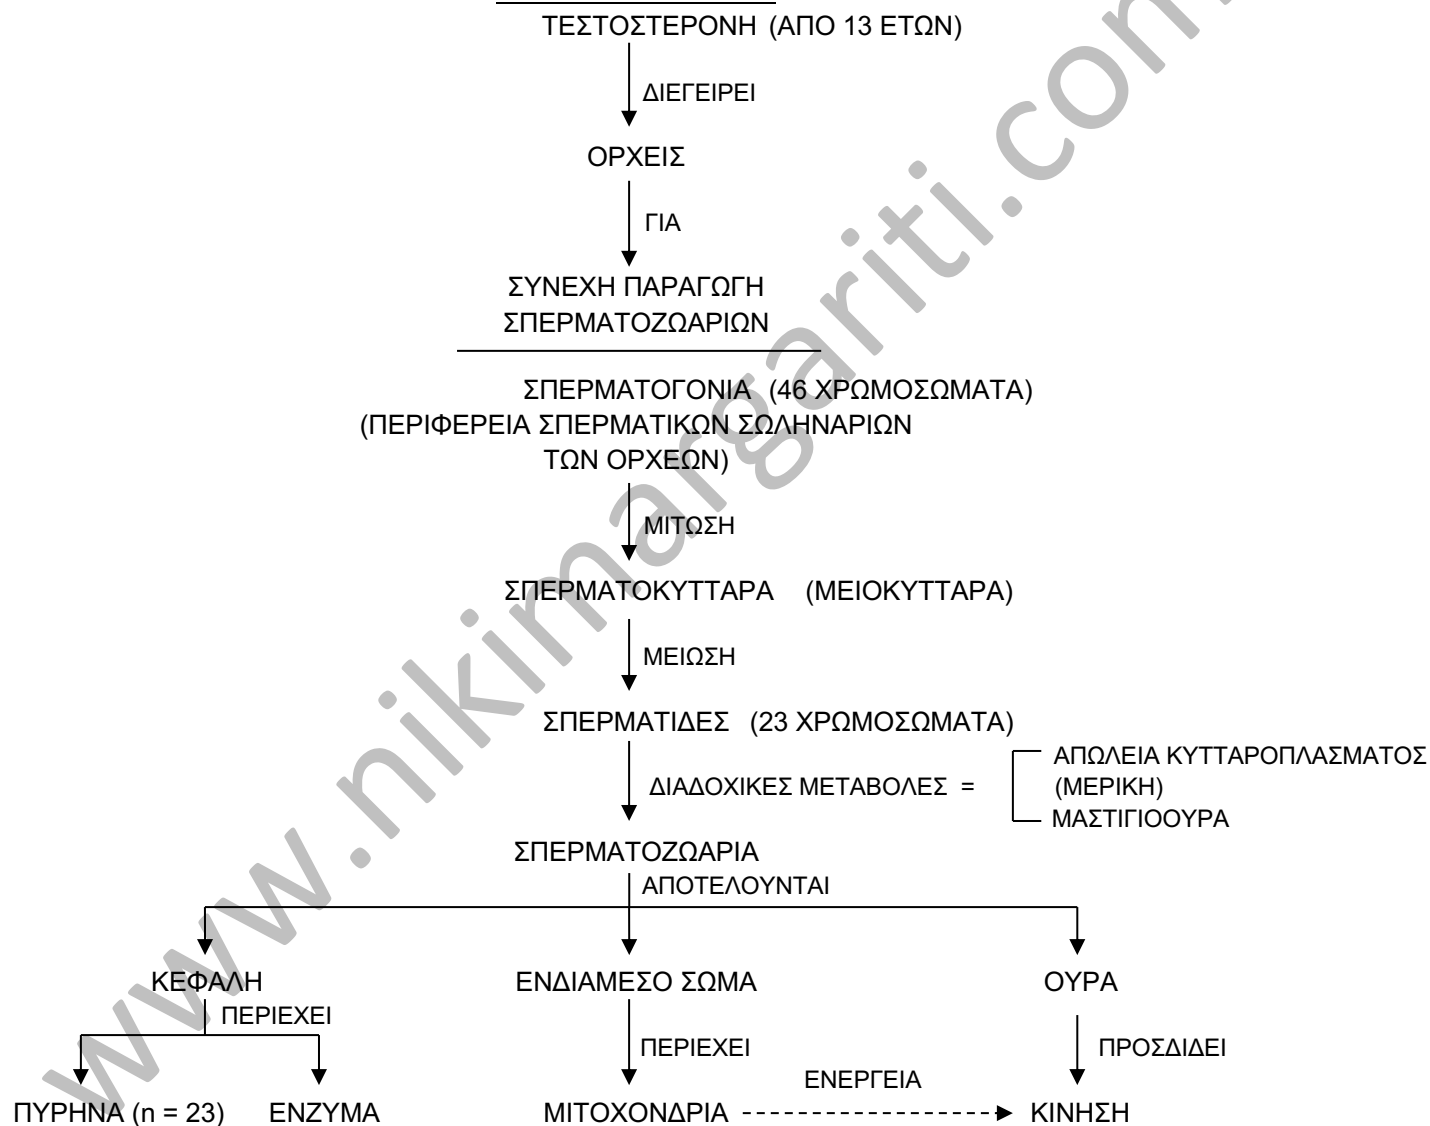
ΤΕΣΤΟΣΤΕΡΟΝΗ (ΑΠΟ 13 ΕΤΩΝ)

ΔΙΕΓΕΙΡΕΙ

ΟΡΧΕΙΣ

ΓΙΑ

ΣΥΝΕΧΗ ΠΑΡΑΓΩΓΗ ΣΠΕΡΜΑΤΟΖΩΑΡΙΩΝ

ΣΠΕΡΜΑΤΟΓΟΝΙΑ (46 ΧΡΩΜΟΣΩΜΑΤΑ)
(ΠΕΡΙΦΕΡΕΙΑ ΣΠΕΡΜΑΤΙΚΩΝ ΣΩΛΗΝΑΡΙΩΝ ΤΩΝ ΟΡΧΕΩΝ)

ΜΙΤΩΣΗ

ΣΠΕΡΜΑΤΟΚΥΤΤΑΡΑ (ΜΕΙΟΚΥΤΤΑΡΑ)

ΜΕΙΩΣΗ

ΣΠΕΡΜΑΤΙΔΕΣ (23 ΧΡΩΜΟΣΩΜΑΤΑ)

ΔΙΑΔΟΧΙΚΕΣ ΜΕΤΑΒΟΛΕΣ =

ΑΠΩΛΕΙΑ ΚΥΤΤΑΡΟΠΛΑΣΜΑΤΟΣ (ΜΕΡΙΚΗ)
ΜΑΣΤΙΓΙΟΟΥΡΑ

ΣΠΕΡΜΑΤΟΖΩΑΡΙΑ

ΑΠΟΤΕΛΟΥΝΤΑΙ

ΚΕΦΑΛΗ

ΠΕΡΙΕΧΕΙ

ΠΥΡΗΝΑ (n = 23)

ΕΝΖΥΜΑ

ΕΝΔΙΑΜΕΣΟ ΣΩΜΑ

ΠΕΡΙΕΧΕΙ

ΜΙΤΟΧΟΝΔΡΙΑ

ΕΝΕΡΓΕΙΑ

ΟΥΡΑ

ΠΡΟΣΔΙΔΕΙ

ΚΙΝΗΣΗ

www.nikimargariti.com